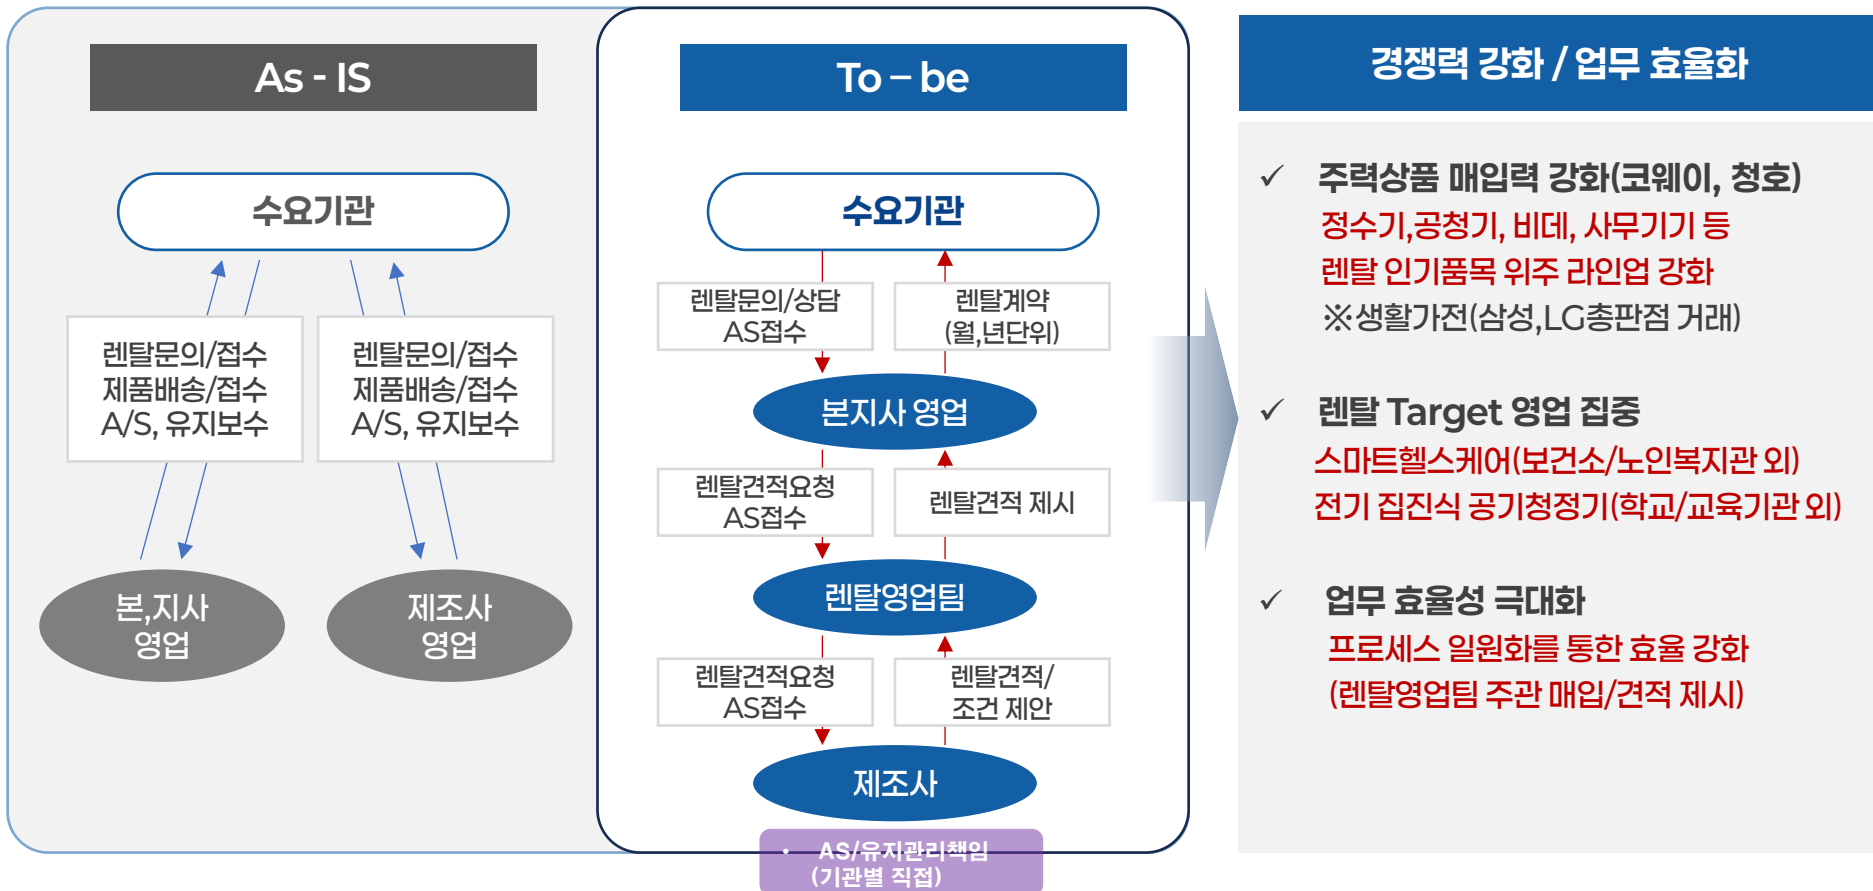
As - IS

수요기관

렌탈문의/접수
제품배송/접수
A/S, 유지보수

렌탈문의/접수
제품배송/접수
A/S, 유지보수

본,지사
영업

제조사
영업

To – be

수요기관

렌탈문의/상담
AS접수

렌탈계약
(월,년단위)

본지사 영업

렌탈견적요청
AS접수

렌탈견적 제시

렌탈영업팀

렌탈견적요청
AS접수

렌탈견적/
조건 제안

제조사

• AS/유지관리책임
(기관별 직접)

경쟁력 강화 / 업무 효율화

✓ 주력상품 매입력 강화(코웨이, 청호)
정수기,공청기, 비데, 사무기기 등
렌탈 인기품목 위주 라인업 강화
※생활가전(삼성,LG총판점 거래)

✓ 렌탈 Target 영업 집중
스마트헬스케어(보건소/노인복지관 외)
전기 집진식 공기청정기(학교/교육기관 외)

✓ 업무 효율성 극대화
프로세스 일원화를 통한 효율 강화
(렌탈영업팀 주관 매입/견적 제시)